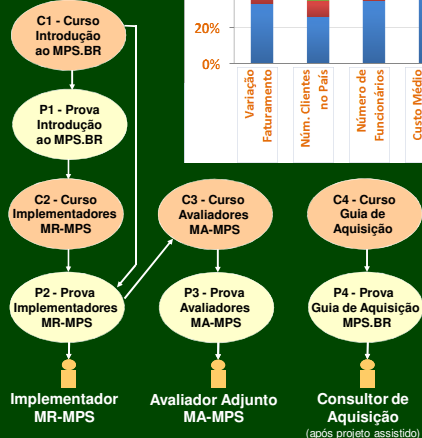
20%

0%

Variação Faturamento

Núm. Clientes no País

Número de Funcionários

Custo Médio

C1 - Curso Introdução ao MPS.BR

P1 - Prova Introdução ao MPS.BR

C2 - Curso Implementadores MR-MPS

C3 - Curso Avaliadores MA-MPS

C4 - Curso Guia de Aquisição

P2 - Prova Implementadores MR-MPS

P3 - Prova Avaliadores MA-MPS

P4 - Prova Guia de Aquisição MPS.BR

Implementador MR-MPS

Avaliador Adjunto MA-MPS

Consultor de Aquisição
(após projeto assistido)